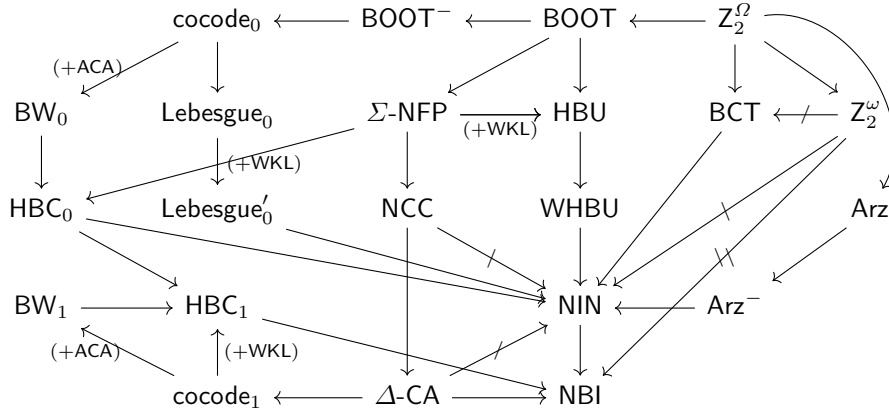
$\text{cocode}_0$ ← $\text{BOOT}^-$ ← BOOT ← $Z_2^{\Omega}$

(+ACA)

$\text{BW}_0$ $\text{Lebesgue}_0$ $\Sigma$-NFP → HBU BCT ← $Z_2^{\omega}$

(+WKL) (+WKL)

$\text{HBC}_0$ $\text{Lebesgue}_0'$ NCC WHBU Arz

$\text{BW}_1$ → $\text{HBC}_1$ NIN ← $\text{Arz}^-$

(+ACA) (+WKL)

$\text{cocode}_1$ ← $\Delta$-CA → NBI